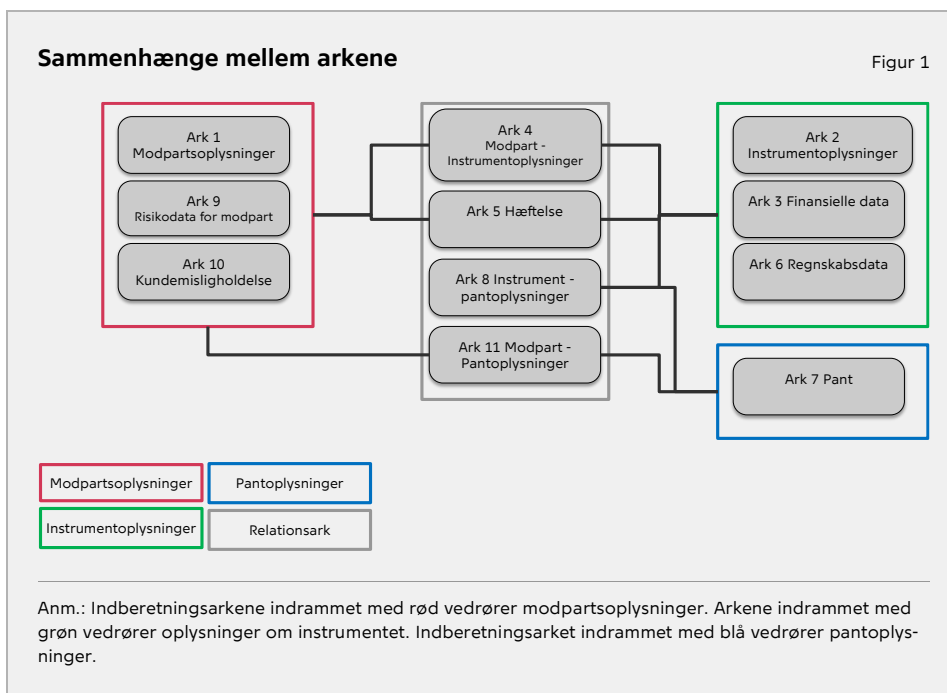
Sammenhænge mellem arkene

Figur 1

Ark 1
Modpartsoplysninger

Ark 9
Risikodata for modpart

Ark 10
Kundemisligholdelse

Ark 4
Modpart - Instrumentoplysninger

Ark 5 Hæftelse

Ark 8 Instrument - pantoplysninger

Ark 11 Modpart - Pantoplysninger

Ark 2
Instrumentoplysninger

Ark 3 Finansielle data

Ark 6 Regnskabsdata

Ark 7 Pant

Modpartsoplysninger

Pantoplysninger

Instrumentoplysninger

Relationsark

Anm.: Indberetningsarkene indrammet med rød vedrører modpartsoplysninger. Arkene indrammet med grøn vedrører oplysninger om instrumentet. Indberetningsarket indrammet med blå vedrører pantoplysninger.